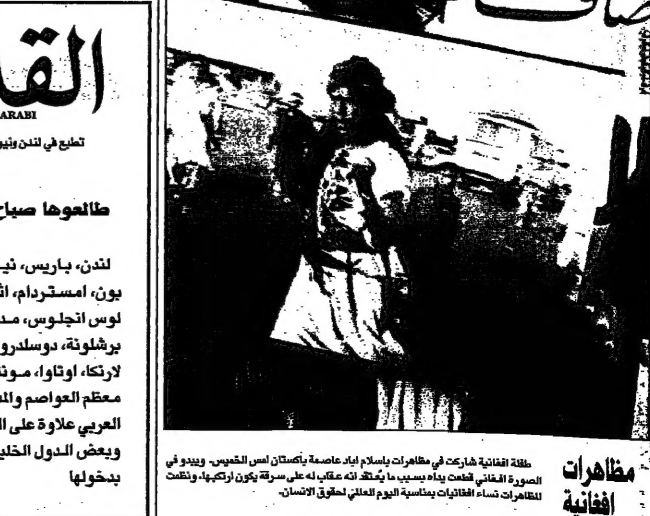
القـ
ARABI
تطبع في لندن ونيو

طالعوها صباح

لندن، باريس، نيـ
بون، امستردام، اثـ
لوس انجلوس، مـد
برشلونة، دوسلدرو
لارنكا، اوتاوا، مـونـ
معظم العواصم والمـ
العربي علاوة على الـ
وبعض الدول الخليـ
بدخولها

مظاهرات افغانية

طفلة افغانية شاركت في مظاهرات باسلام اباد عاصمة باكستان امس الخميس. ويبدو في الصورة انها قطعت يداه بسبب ما يُعتقد انه عقاب له على سرقة يكون ارتكبها. ونظمت المظاهرات نساء افغانيات بمناسبة اليوم العالمي لحقوق الانسان.